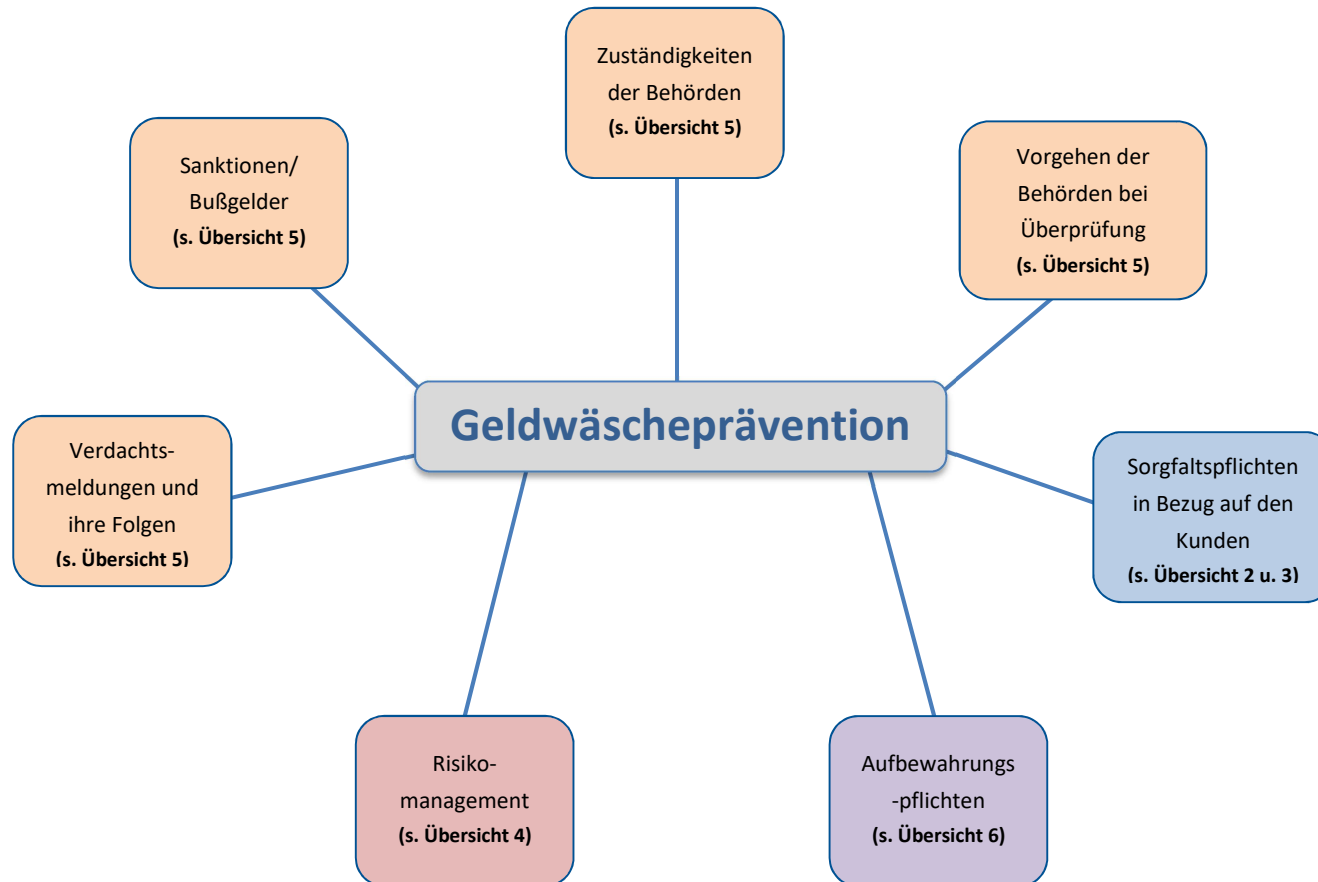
Zuständigkeiten der Behörden
(s. Übersicht 5)

Sanktionen/ Bußgelder
(s. Übersicht 5)

Vorgehen der Behörden bei Überprüfung
(s. Übersicht 5)

Geldwäscheprävention

Verdachtsmeldungen und ihre Folgen
(s. Übersicht 5)

Sorgfaltspflichten in Bezug auf den Kunden
(s. Übersicht 2 u. 3)

Risikomanagement
(s. Übersicht 4)

Aufbewahrungs -pflichten
(s. Übersicht 6)